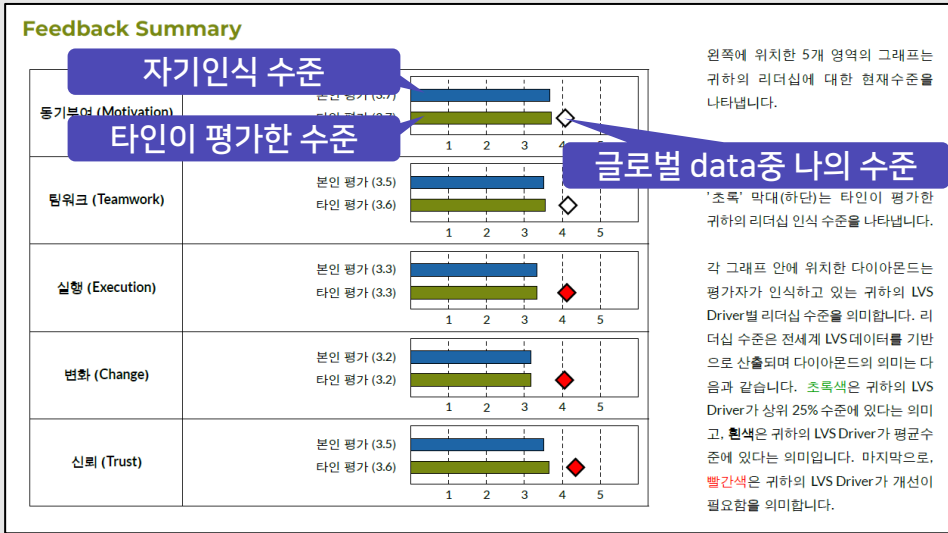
Feedback Summary

자기인식 수준

타인이 평가한 수준

글로벌 data중 나의 수준

| | |
|---|---|
| 동기부여 (Motivation) | 본인 평가 (3.7) / 타인 평가 (3.7) / 1 2 3 4 5 |
| 팀워크 (Teamwork) | 본인 평가 (3.5) / 타인 평가 (3.6) / 1 2 3 4 5 |
| 실행 (Execution) | 본인 평가 (3.3) / 타인 평가 (3.3) / 1 2 3 4 5 |
| 변화 (Change) | 본인 평가 (3.2) / 타인 평가 (3.2) / 1 2 3 4 5 |
| 신뢰 (Trust) | 본인 평가 (3.5) / 타인 평가 (3.6) / 1 2 3 4 5 |

왼쪽에 위치한 5개 영역의 그래프는 귀하의 리더십에 대한 현재수준을 나타냅니다.

'초록' 막대(하단)는 타인이 평가한 귀하의 리더십 인식 수준을 나타냅니다.

각 그래프 안에 위치한 다이아몬드는 평가자가 인식하고 있는 귀하의 LVS Driver별 리더십 수준을 의미합니다. 리더십 수준은 전세계 LVS 데이터를 기반으로 산출되며 다이아몬드의 의미는 다음과 같습니다. 초록색은 귀하의 LVS Driver가 상위 25% 수준에 있다는 의미고, 흰색은 귀하의 LVS Driver가 평균수준에 있다는 의미입니다. 마지막으로, 빨간색은 귀하의 LVS Driver가 개선이 필요함을 의미합니다.